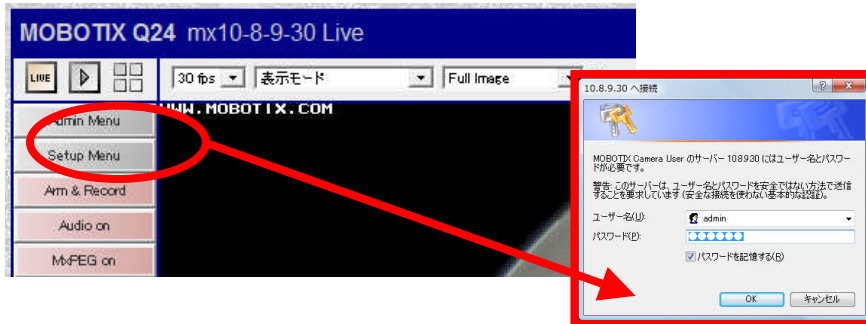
MOBOTIX Q24 mx10-8-9-30 Live

LIVE

30 fps

表示モード

Full Image

WWW.MOBOTIX.COM

Admin Menu

Setup Menu

Arm & Record

Audio on

MxPEG on

10.8.9.30 へ接続

?

MOBOTIX Camera User のサーバー 10.8.9.30 にはユーザー名とパスワードが必要です。

警告: このサーバーは、ユーザー名とパスワードを安全ではない方法で送信することを要求しています (安全な接続を使わない基本的な認証)。

ユーザー名(U):

admin

パスワード(P):

●●●●●●●

パスワードを記憶する(R)

OK

キャンセル